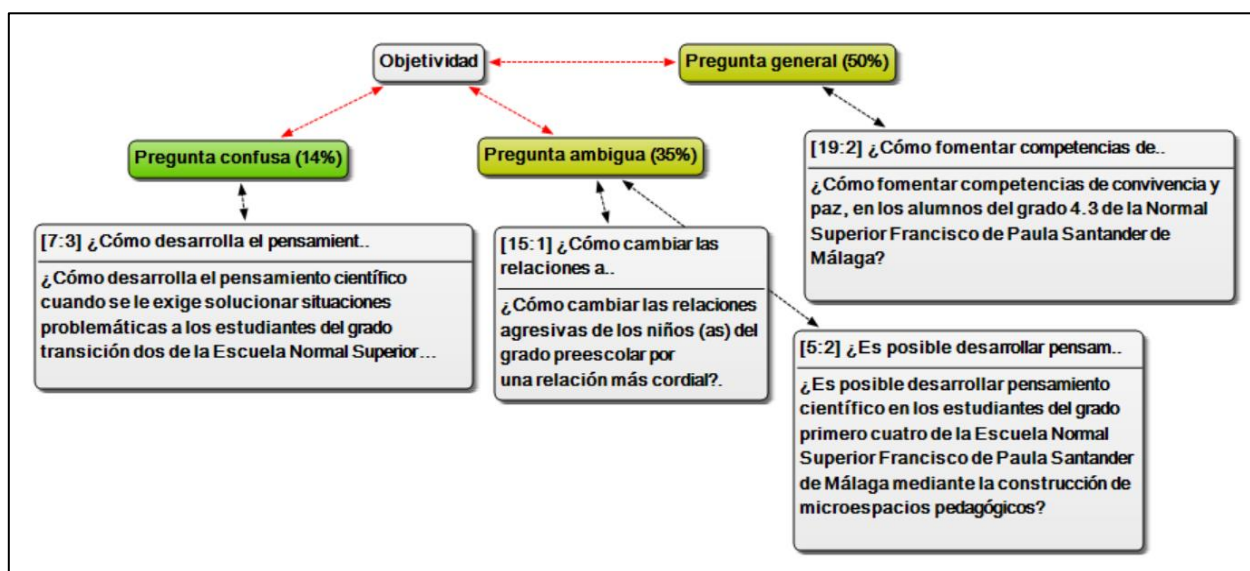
Objetividad

Pregunta general (50%)

Pregunta confusa (14%)

Pregunta ambigua (35%)

[19:2] ¿Cómo fomentar competencias de..

¿Cómo fomentar competencias de convivencia y paz, en los alumnos del grado 4.3 de la Normal Superior Francisco de Paula Santander de Málaga?

[7:3] ¿Cómo desarrolla el pensamient..

¿Cómo desarrolla el pensamiento científico cuando se le exige solucionar situaciones problemáticas a los estudiantes del grado transición dos de la Escuela Normal Superior…

[15:1] ¿Cómo cambiar las relaciones a..

¿Cómo cambiar las relaciones agresivas de los niños (as) del grado preescolar por una relación más cordial?.

[5:2] ¿Es posible desarrollar pensam..

¿Es posible desarrollar pensamiento científico en los estudiantes del grado primero cuatro de la Escuela Normal Superior Francisco de Paula Santander de Málaga mediante la construcción de microespacios pedagógicos?